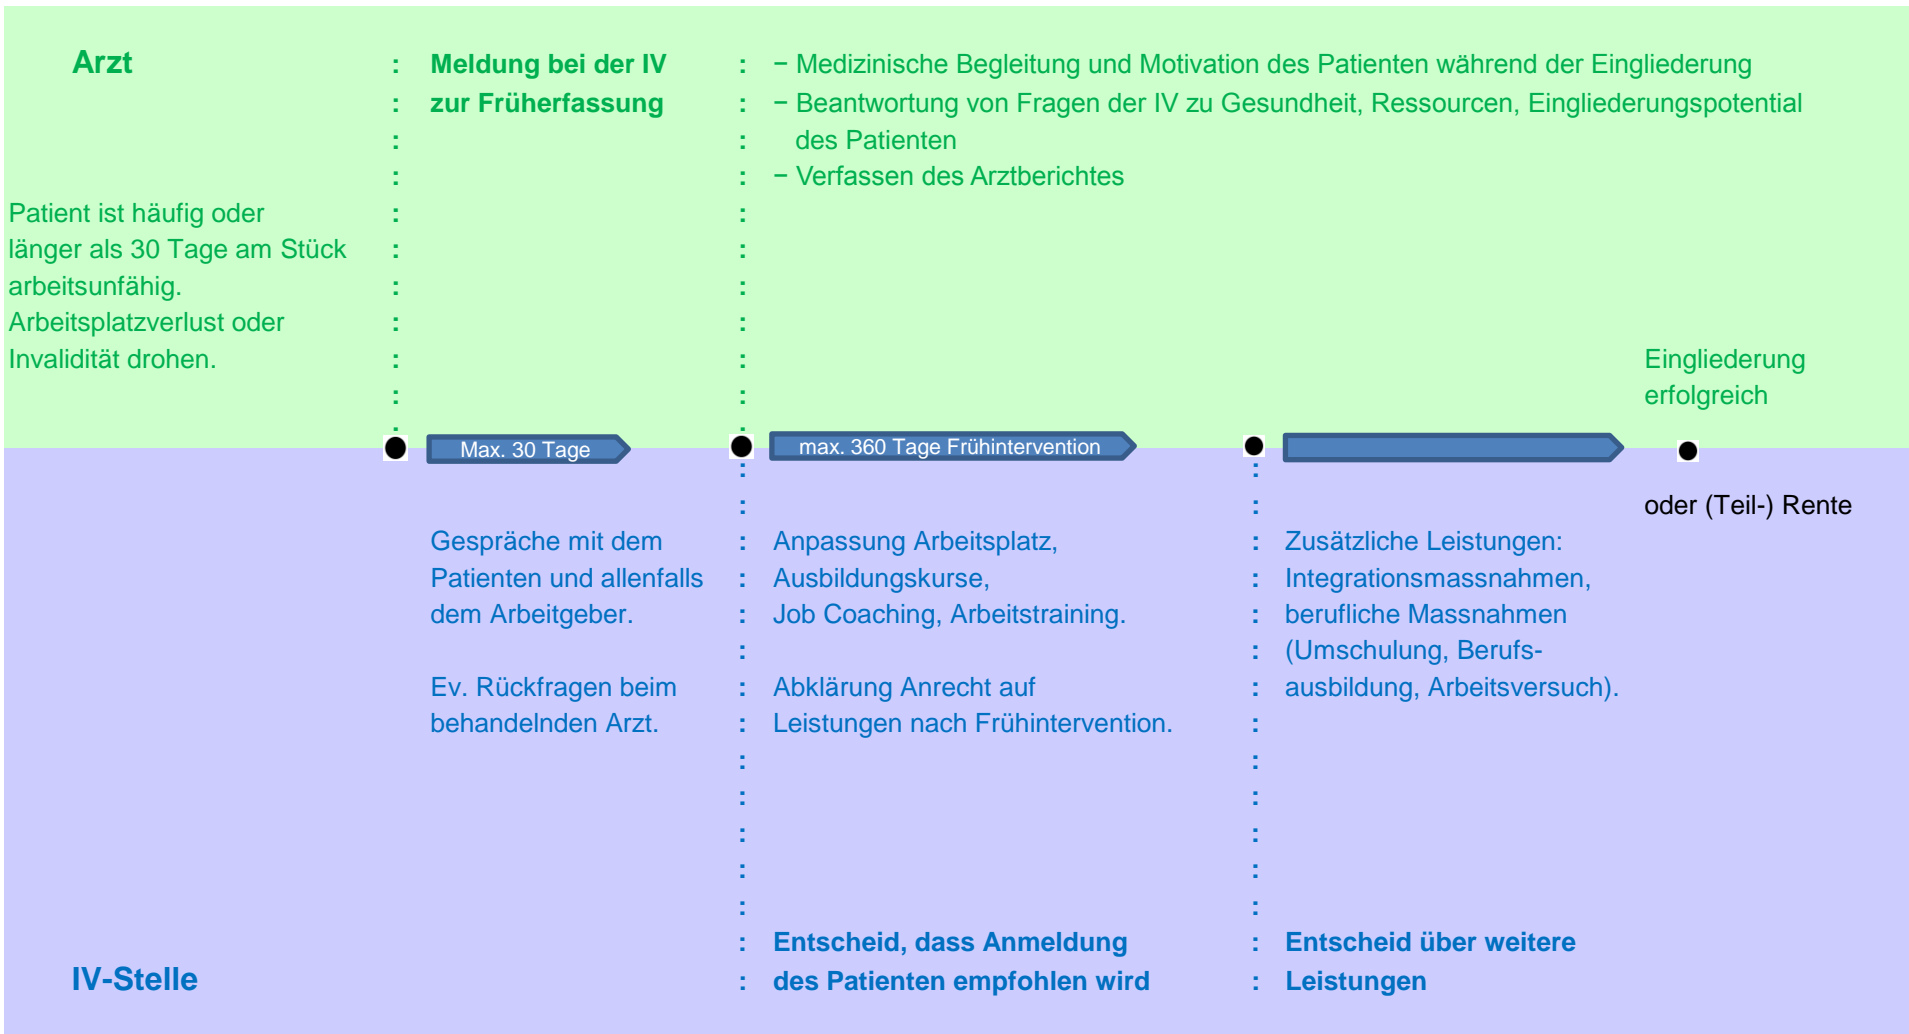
Arzt

Patient ist häufig oder länger als 30 Tage am Stück arbeitsunfähig. Arbeitsplatzverlust oder Invalidität drohen.

Meldung bei der IV zur Früherfassung

− Medizinische Begleitung und Motivation des Patienten während der Eingliederung
− Beantwortung von Fragen der IV zu Gesundheit, Ressourcen, Eingliederungspotential des Patienten
− Verfassen des Arztberichtes

Eingliederung erfolgreich

Max. 30 Tage

max. 360 Tage Frühintervention

oder (Teil-) Rente

Gespräche mit dem Patienten und allenfalls dem Arbeitgeber.

Ev. Rückfragen beim behandelnden Arzt.

Anpassung Arbeitsplatz, Ausbildungskurse, Job Coaching, Arbeitstraining.

Abklärung Anrecht auf Leistungen nach Frühintervention.

Zusätzliche Leistungen: Integrationsmassnahmen, berufliche Massnahmen (Umschulung, Berufsausbildung, Arbeitsversuch).

Entscheid, dass Anmeldung des Patienten empfohlen wird

Entscheid über weitere Leistungen

IV-Stelle